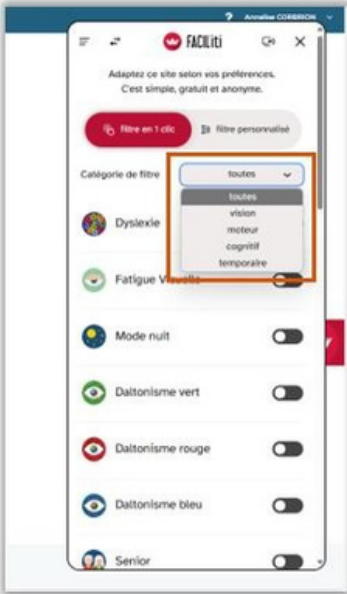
? Annalise CORBERON

FACILiti

Adaptez ce site selon vos préférences. C'est simple, gratuit et anonyme.

filtre en 1 clic

filtre personnalisé

Catégorie de filtre

toutes

toutes
vision
moteur
cognitif
temporaire

Dyslexie

Fatigue Visuelle

Mode nuit

Daltonisme vert

Daltonisme rouge

Daltonisme bleu

Senior